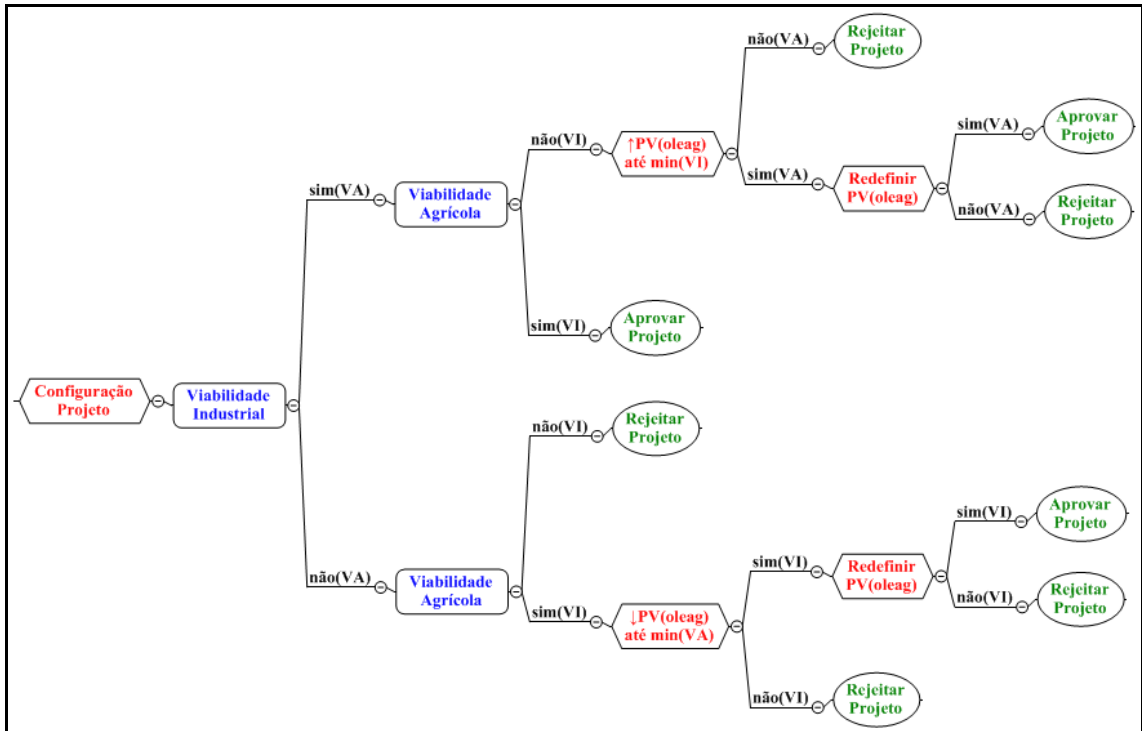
Configuração Projeto

Viabilidade Industrial

sim(VA)

Viabilidade Agrícola

não(VI)

↑PV(oleag) até min(VI)

não(VA)

Rejeitar Projeto

sim(VA)

Redefinir PV(oleag)

sim(VA)

Aprovar Projeto

não(VA)

Rejeitar Projeto

sim(VI)

Aprovar Projeto

não(VA)

Viabilidade Agrícola

não(VI)

Rejeitar Projeto

sim(VI)

↓PV(oleag) até min(VA)

sim(VI)

Redefinir PV(oleag)

sim(VI)

Aprovar Projeto

não(VI)

Rejeitar Projeto

não(VI)

Rejeitar Projeto